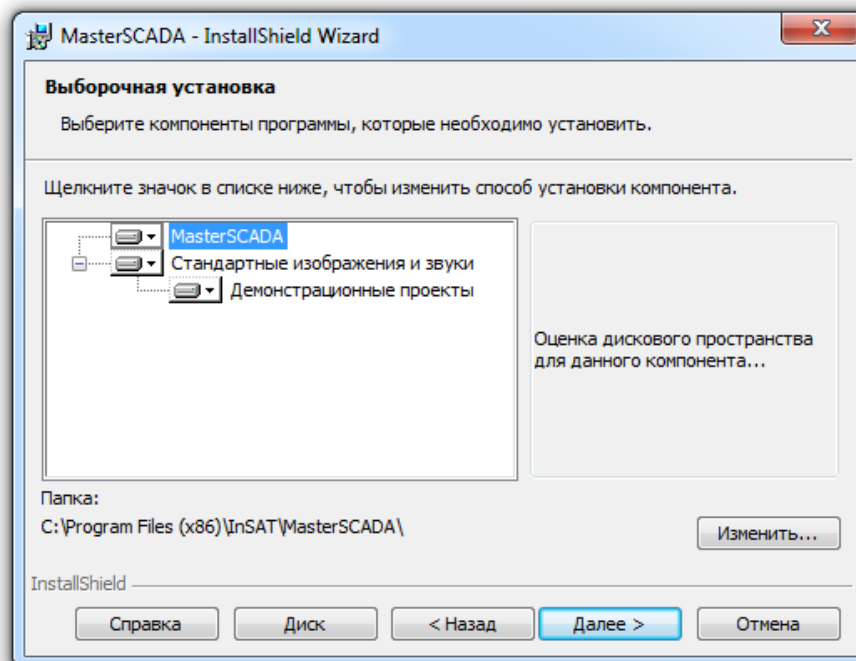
MasterSCADA - InstallShield Wizard

Выборочная установка

Выберите компоненты программы, которые необходимо установить.

Щелкните значок в списке ниже, чтобы изменить способ установки компонента.

MasterSCADA
Стандартные изображения и звуки
Демонстрационные проекты

Оценка дискового пространства для данного компонента...

Папка:
C:\Program Files (x86)\InSAT\MasterSCADA\

Изменить...

InstallShield

Справка
Диск
< Назад
Далее >
Отмена